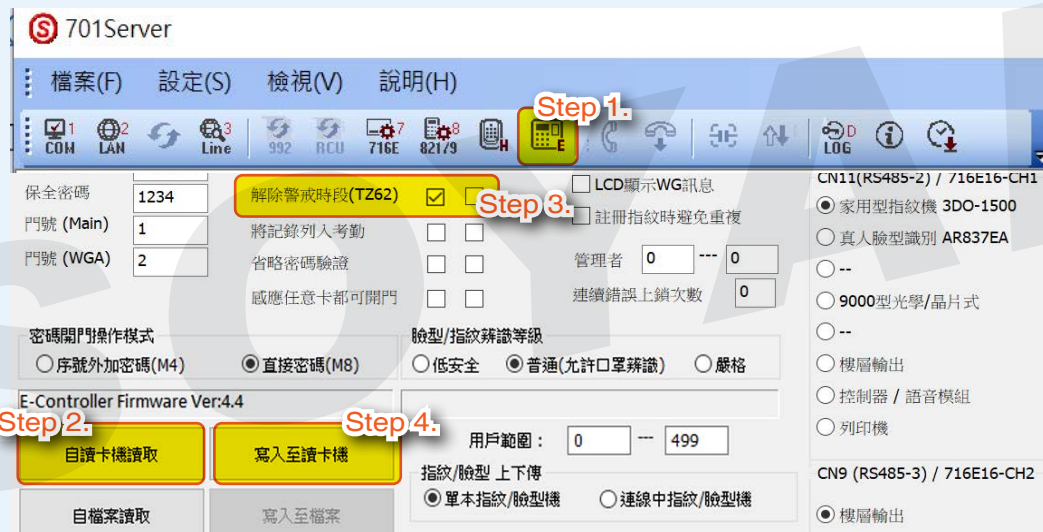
701Server

檔案(F) 設定(S) 檢視(V) 說明(H)

COM LAN Line 992 RCU 716E 82179 H E LOG

Step 1.

保全密碼 1234
門號 (Main) 1
門號 (WGA) 2

解除警戒時段(TZ62) ☑
將記錄列入考勤
省略密碼驗證
感應任意卡都可開門

Step 3.

LCD顯示WG訊息
註冊指紋時避免重複

管理者 0 --- 0
連續錯誤上鎖次數 0

CN11(RS485-2) / 716E16-CH1
家用型指紋機 3DO-1500
真人臉型識別 AR837EA
--
9000型光學/晶片式
--
樓層輸出
控制器 / 語音模組
列印機

密碼開門操作模式
序號外加密碼(M4)
直接密碼(M8)

臉型/指紋辨識等級
低安全
普通(允許口罩辨識)
嚴格

E-Controller Firmware Ver:4.4

Step 2.
自讀卡機讀取

Step 4.
寫入至讀卡機

用戶範圍： 0 --- 499

指紋/臉型 上下傳
單本指紋/臉型機
連線中指紋/臉型機

CN9 (RS485-3) / 716E16-CH2
樓層輸出

自檔案讀取
寫入至檔案

SOYAL